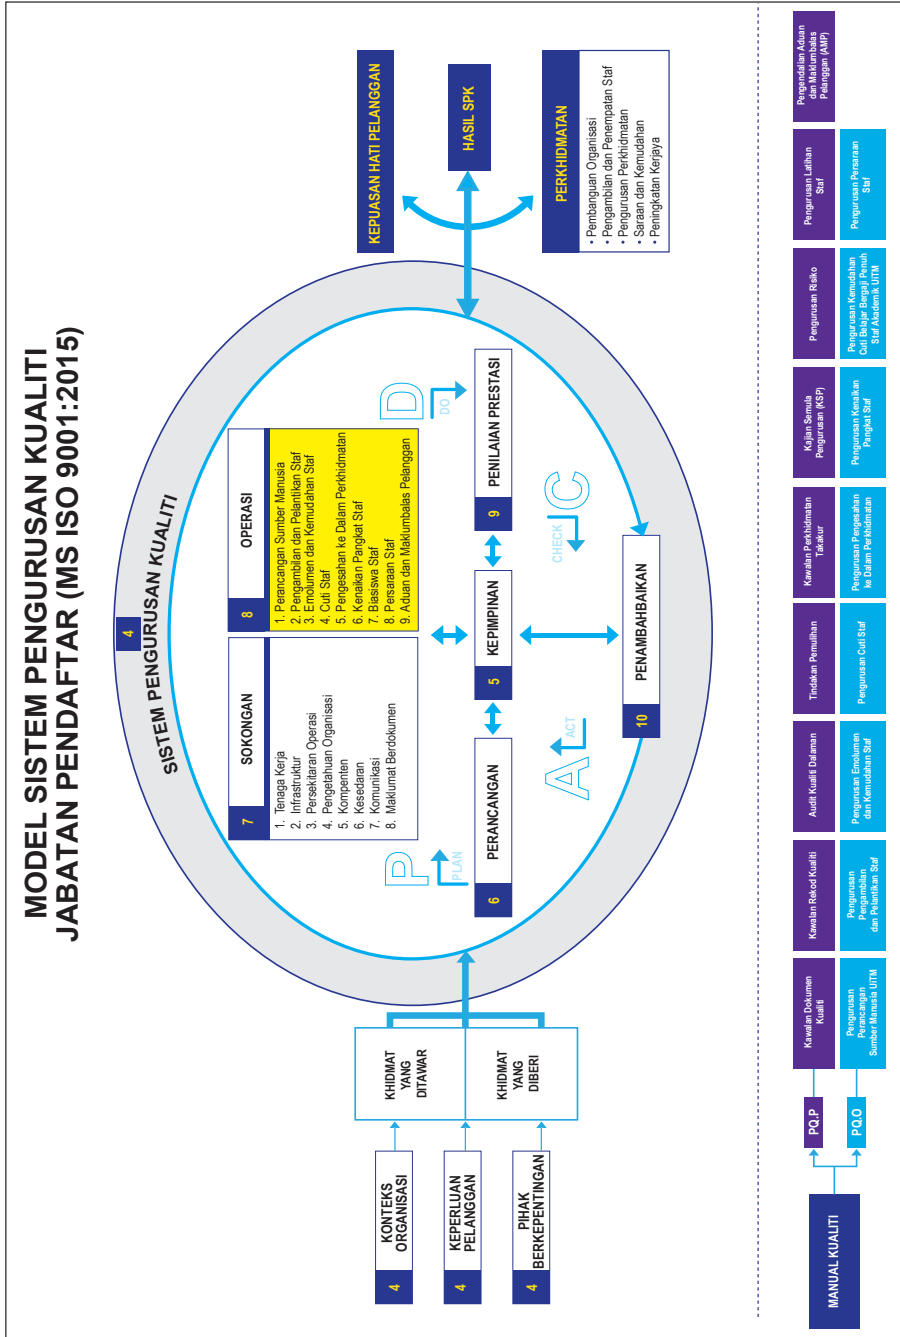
MODEL SISTEM PENGURUSAN KUALITI
JABATAN PENDAFTAR (MS ISO 9001:2015)

4 KONTEKS ORGANISASI

4 KEPERLUAN PELANGGAN

4 PIHAK BERKEPENTINGAN

KHIDMAT YANG DITAWAR

KHIDMAT YANG DIBERI

4 SISTEM PENGURUSAN KUALITI

P PLAN

6 PERANCANGAN

A ACT

7 SOKONGAN
1. Tenaga Kerja
2. Infrastruktur
3. Persekitaran Operasi
4. Pengetahuan Organisasi
5. Kompenten
6. Kesedaran
7. Komunikasi
8. Maklumat Berdokumen

5 KEPIMPINAN

10 PENAMBAHBAIKAN

8 OPERASI
1. Perancangan Sumber Manusia
2. Pengambilan dan Pelantikan Staf
3. Emolumen dan Kemudahan Staf
4. Cuti Staf
5. Pengesahan ke Dalam Perkhidmatan
6. Kenaikan Pangkat Staf
7. Biasiswa Staf
8. Persaraan Staf
9. Aduan dan Maklumbalas Pelanggan

D DO

C CHECK

9 PENILAIAN PRESTASI

KEPUASAN HATI PELANGGAN

HASIL SPK

PERKHIDMATAN
• Pembangunan Organisasi
• Pengambilan dan Penempatan Staf
• Pengurusan Perkhidmatan
• Saraan dan Kemudahan
• Peningkatan Kerjaya

MANUAL KUALITI

PQ.P

PQ.O

Kawalan Dokumen Kualiti

Pengurusan Perancangan Sumber Manusia UTM

Kawalan Rekod Kualiti

Pengurusan Pengambilan dan Pelantikan Staf

Audit Kualiti Dalaman

Pengurusan Emolumen dan Kemudahan Staf

Tindakan Pemulihan

Pengurusan Cuti Staf

Kawalan Perkhidmatan Takakur

Pengurusan Pengesahan ke Dalam Perkhidmatan

Kajian Semula Pengurusan (KSP)

Pengurusan Kenaikan Pangkat Staf

Pengurusan Risiko

Pengurusan Kemudahan Cuti Belajar Bergaji Penuh Staf Akademik UTM

Pengurusan Latihan Staf

Pengurusan Persaraan Staf

Pengendalian Aduan dan Maklumbalas Pelanggan (AMP)